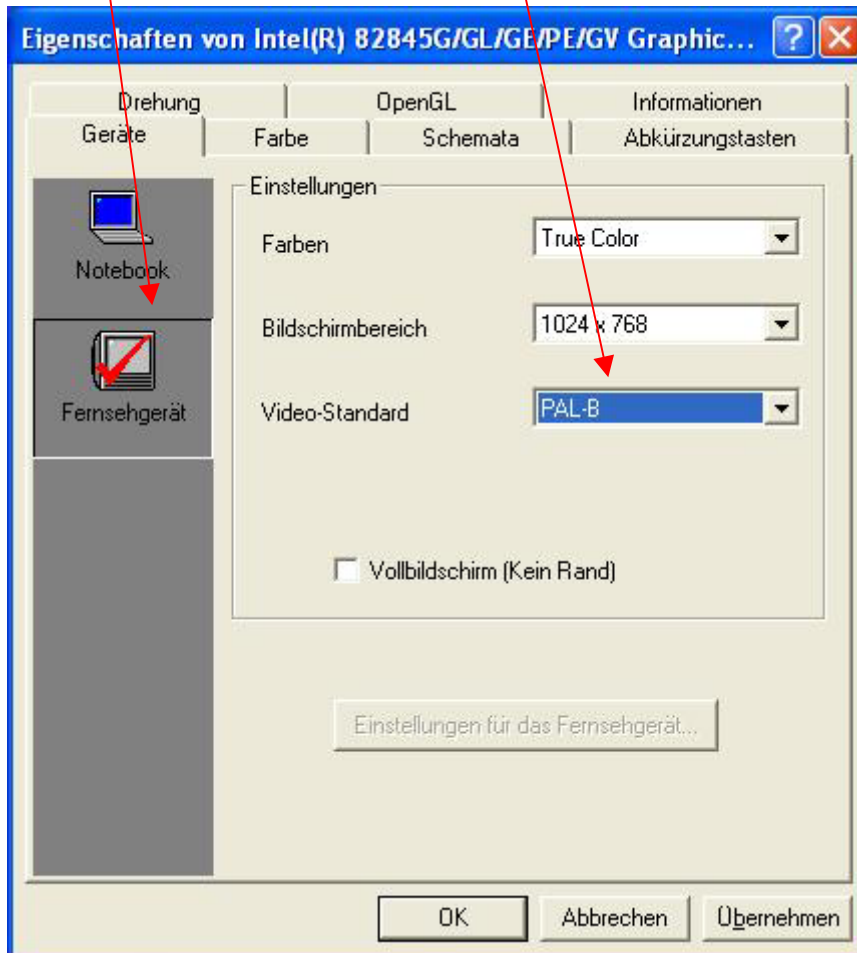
Eigenschaften von Intel(R) 82845G/GL/GE/PE/GV Graphic...

Drehung | OpenGL | Informationen
Geräte | Farbe | Schemata | Abkürzungstasten

Notebook

Fernsehgerät

Einstellungen

Farben True Color

Bildschirmbereich 1024 x 768

Video-Standard PAL-B

Vollbildschirm (Kein Rand)

Einstellungen für das Fernsehgerät...

OK Abbrechen Übernehmen